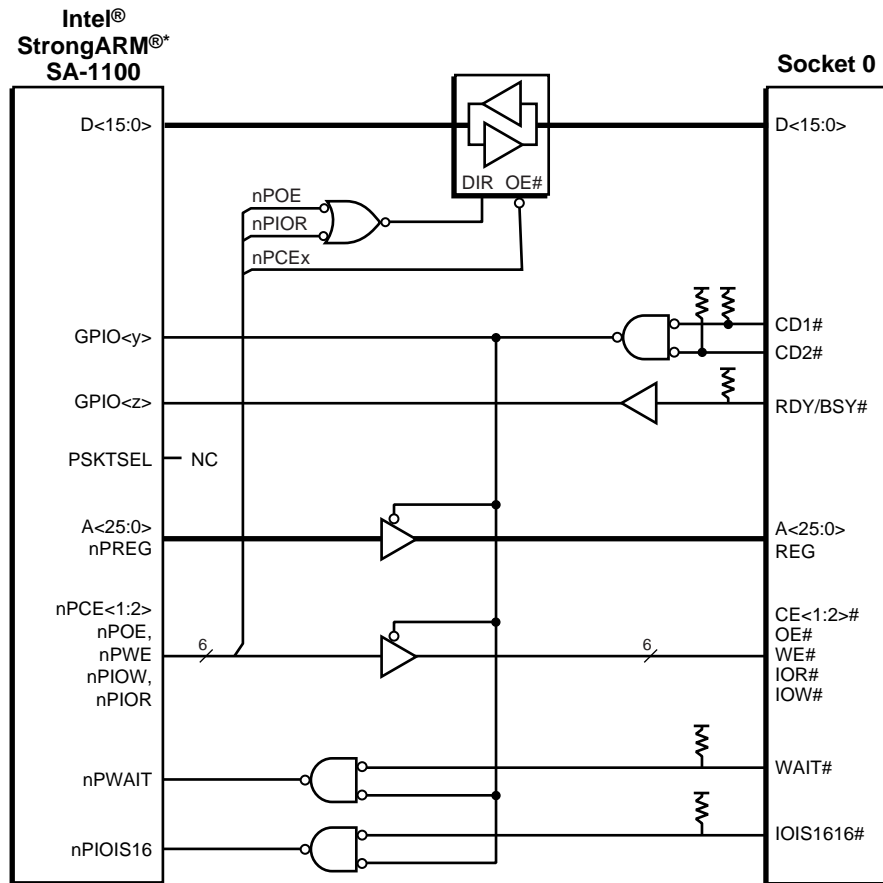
Intel®
StrongARM®*
SA-1100

Socket 0

D<15:0>

D<15:0>

DIR OE#

nPOE
nPIOR
nPCEx

GPIO<y>

CD1#
CD2#

GPIO<z>

RDY/BSY#

PSKTSEL NC

A<25:0>
nPREG

A<25:0>
REG

nPCE<1:2>
nPOE,
nPWE
nPIOW,
nPIOR

6

6

CE<1:2>#
OE#
WE#
IOR#
IOW#

nPWAIT

WAIT#

nPIOIS16

IOIS1616#